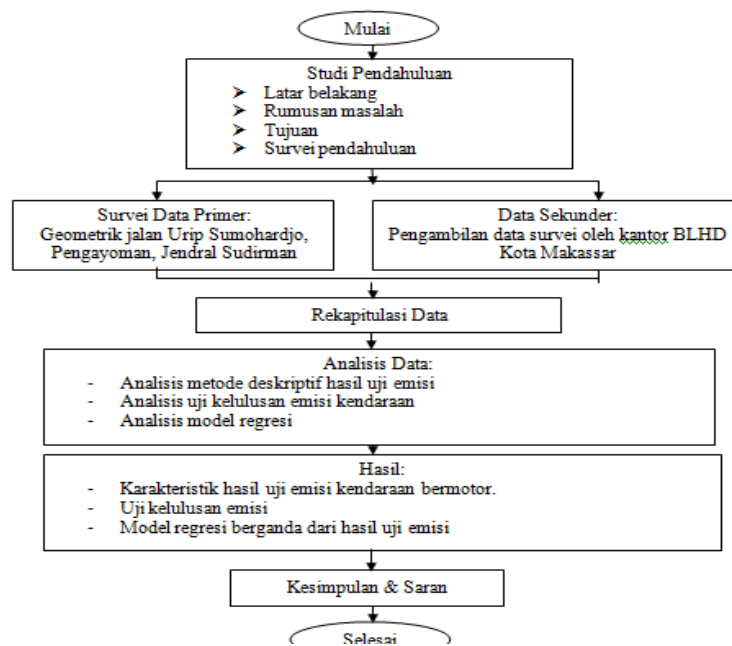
Mulai

Studi Pendahuluan
➢ Latar belakang
➢ Rumusan masalah
➢ Tujuan
➢ Survei pendahuluan

Survei Data Primer:
Geometrik jalan Urip Sumohardjo, Pengayoman, Jendral Sudirman

Data Sekunder:
Pengambilan data survei oleh kantor BLHD Kota Makassar

Rekapitulasi Data

Analisis Data:
- Analisis metode deskriptif hasil uji emisi
- Analisis uji kelulusan emisi kendaraan
- Analisis model regresi

Hasil:
- Karakteristik hasil uji emisi kendaraan bermotor.
- Uji kelulusan emisi
- Model regresi berganda dari hasil uji emisi

Kesimpulan & Saran

Selesai